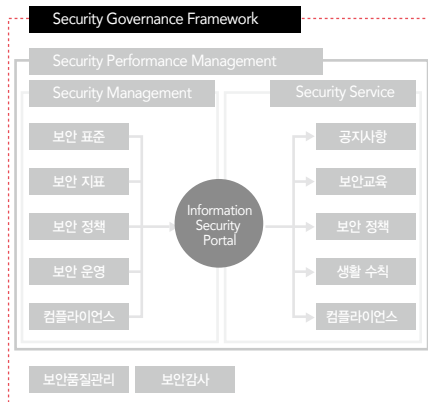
Security Governance Framework

Security Performance Management

Security Management

보안 표준

보안 지표

보안 정책

보안 운영

컴플라이언스

Information Security Portal

Security Service

공지사항

보안교육

보안 정책

생활 수칙

컴플라이언스

보안품질관리

보안감사